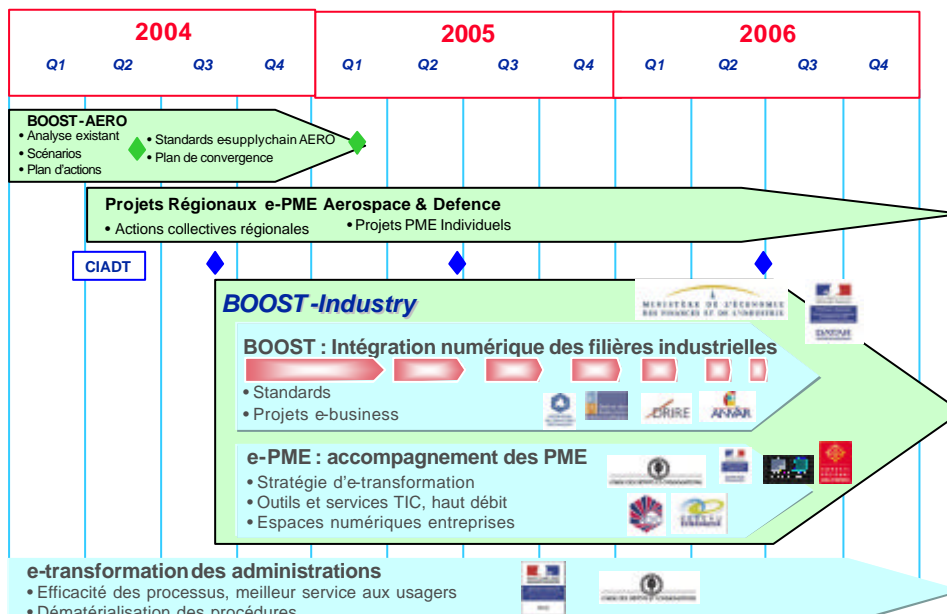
| 2004 | | | | 2005 | | | | 2006 | | | |
|---|---|---|---|---|---|---|---|---|---|---|---|
| Q1 | Q2 | Q3 | Q4 | Q1 | Q2 | Q3 | Q4 | Q1 | Q2 | Q3 | Q4 |

BOOST-AERO
• Analyse existant
• Scénarios
• Plan d'actions
• Standards esupplychain AERO
• Plan de convergence

Projets Régionaux e-PME Aerospace & Defence
• Actions collectives régionales
• Projets PME Individuels

CIADT

BOOST-Industry

MINISTÈRE DE L'ÉCONOMIE DES FINANCES ET DE L'INDUSTRIE

DATAR

BOOST : Intégration numérique des filières industrielles
• Standards
• Projets e-business

DRIRE

AFNOR

e-PME : accompagnement des PME
• Stratégie d'e-transformation
• Outils et services TIC, haut débit
• Espaces numériques entreprises

e-transformation des administrations
• Efficacité des processus, meilleur service aux usagers
• Dématérialisation des procédures